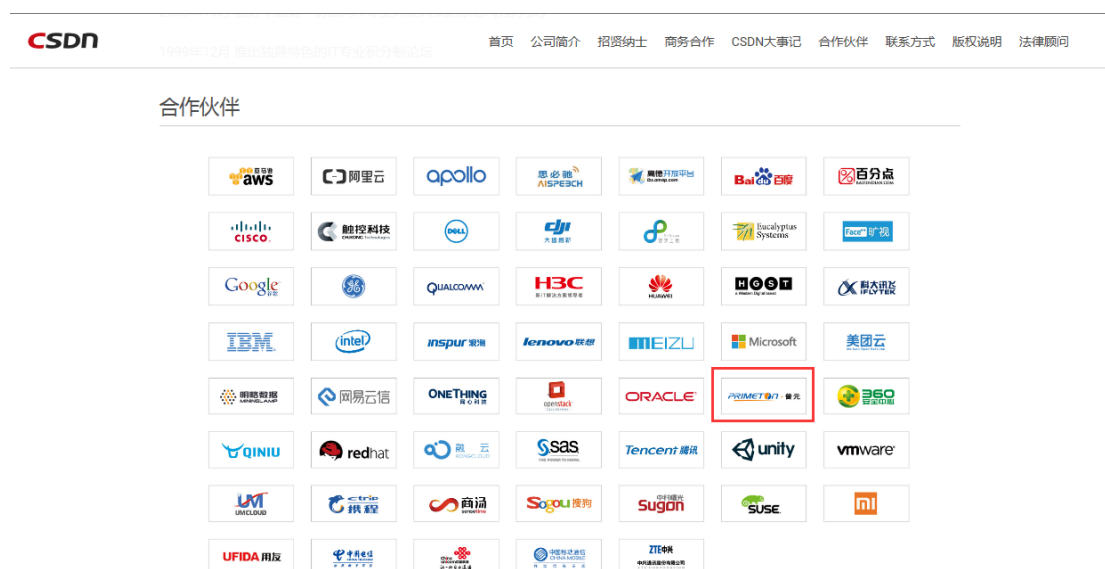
CSDN

1999年12月 推出独具特色的IT专业积分制论坛

首页 公司简介 招贤纳士 商务合作 CSDN大事记 合作伙伴 联系方式 版权说明 法律顾问

合作伙伴

aws 阿里云 apollo 思必驰 AISPEECH 高德开放平台 Baidu百度 百分点

CISCO 触控科技 DELL dji 大疆创新 Eucalyptus Systems Face++旷视

Google 谷歌 GE QUALCOMM H3C HUAWEI HGST iFLYTEK 科大讯飞

IBM intel inspur 浪潮 lenovo联想 MEIZU Microsoft 美团云

明略数据 MININGLAMP 网易云信 ONETHING 网心科技 openstack ORACLE PRIMETON 普元 360

QINIU redhat 融云 sas Tencent 腾讯 unity vmware

UMCLOUD ctrip 携程 商汤 Sogou搜狗 中科曙光 Sugon SUSE mi

UFIDA用友 中国电信 中国联通 中国移动通信 CHINA MOBILE ZTE中兴